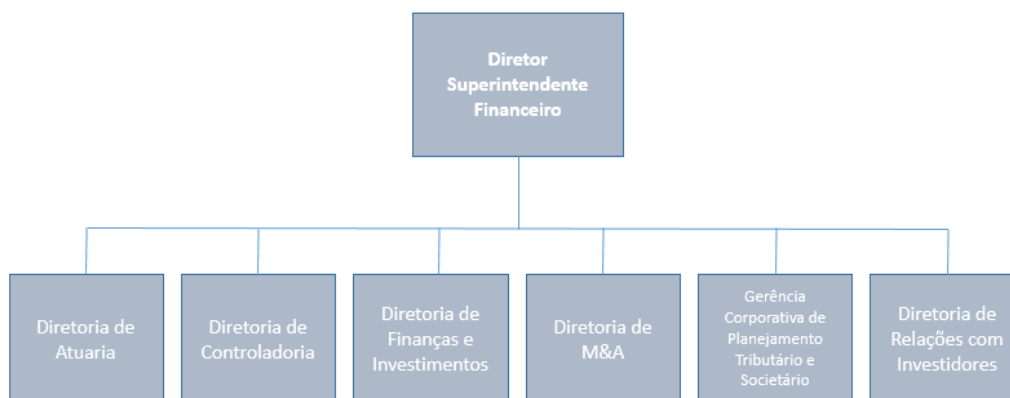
Diretor Superintendente Financeiro

Diretoria de Atuaria

Diretoria de Controladoria

Diretoria de Finanças e Investimentos

Diretoria de M&A

Gerência Corporativa de Planejamento Tributário e Societário

Diretoria de Relações com Investidores